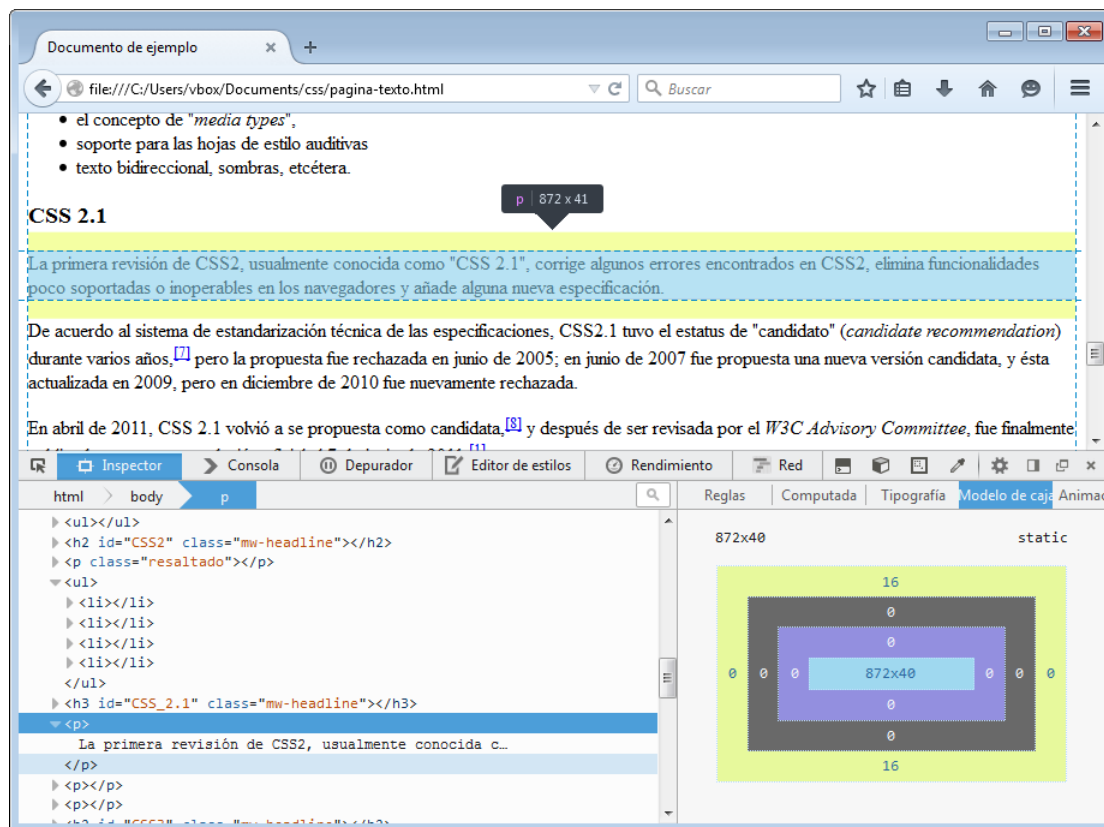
Documento de ejemplo ×

file:///C:/Users/vbox/Documents/css/pagina-texto.html

Buscar

- el concepto de "*media types*",
- soporte para las hojas de estilo auditivas
- texto bidireccional, sombras, etcétera.

p | 872 x 41

**CSS 2.1**

La primera revisión de CSS2, usualmente conocida como "CSS 2.1", corrige algunos errores encontrados en CSS2, elimina funcionalidades poco soportadas o inoperables en los navegadores y añade alguna nueva especificación.

De acuerdo al sistema de estandarización técnica de las especificaciones, CSS2.1 tuvo el estatus de "candidato" (*candidate recommendation*) durante varios años,[7] pero la propuesta fue rechazada en junio de 2005; en junio de 2007 fue propuesta una nueva versión candidata, y ésta actualizada en 2009, pero en diciembre de 2010 fue nuevamente rechazada.

En abril de 2011, CSS 2.1 volvió a se propuesta como candidata,[8] y después de ser revisada por el *W3C Advisory Committee*, fue finalmente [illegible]

Inspector | Consola | Depurador | Editor de estilos | Rendimiento | Red

html | body | p

Reglas | Computada | Tipografía | Modelo de caja | Animac

<ul></ul>
<h2 id="CSS2" class="mw-headline"></h2>
<p class="resaltado"></p>
<ul>
<li></li>
<li></li>
<li></li>
<li></li>
</ul>
<h3 id="CSS_2.1" class="mw-headline"></h3>
<p>
La primera revisión de CSS2, usualmente conocida c…
</p>
<p></p>
<p></p>
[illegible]

872x40 static

16
0
0
0 0 0 872x40 0 0 0
0
0
16